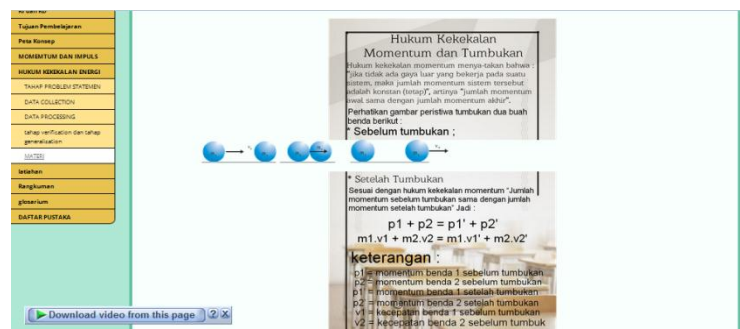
Tujuan Pembelajaran
Peta Konsep
MOMENTUM DAN IMPULS
HUKUM KEKEKALAN ENERGI
TAHAP PROBLEM STATEMEN
DATA COLLECTION
DATA PROCESSING
tahap verification dan tahap generalization
MATERI
latihan
Rangkuman
glosarium
DAFTAR PUSTAKA

Hukum Kekekalan Momentum dan Tumbukan

Hukum kekekalan momentum menya-takan bahwa : "jika tidak ada gaya luar yang bekerja pada suatu sistem, maka jumlah momentum sistem tersebut adalah konstan (tetap)", artinya "jumlah momentum awal sama dengan jumlah momentum akhir".

Perhatikan gambar peristiwa tumbukan dua buah benda berikut :

* Sebelum tumbukan ;

* Setelah Tumbukan

Sesuai dengan hukum kekekalan momentum "Jumlah momentum sebelum tumbukan sama dengan jumlah momentum setelah tumbukan" Jadi :

p1 + p2 = p1' + p2'

m1.v1 + m2.v2 = m1.v1' + m2.v2'

keterangan :

p1 = momentum benda 1 sebelum tumbukan
p2 = momentum benda 2 sebelum tumbukan
p1' = momentum benda 1 setelah tumbukan
p2' = momentum benda 2 setelah tumbukan
v1 = kecepatan benda 1 sebelum tumbukan
v2 = kecepatan benda 2 sebelum tumbuk

Download video from this page